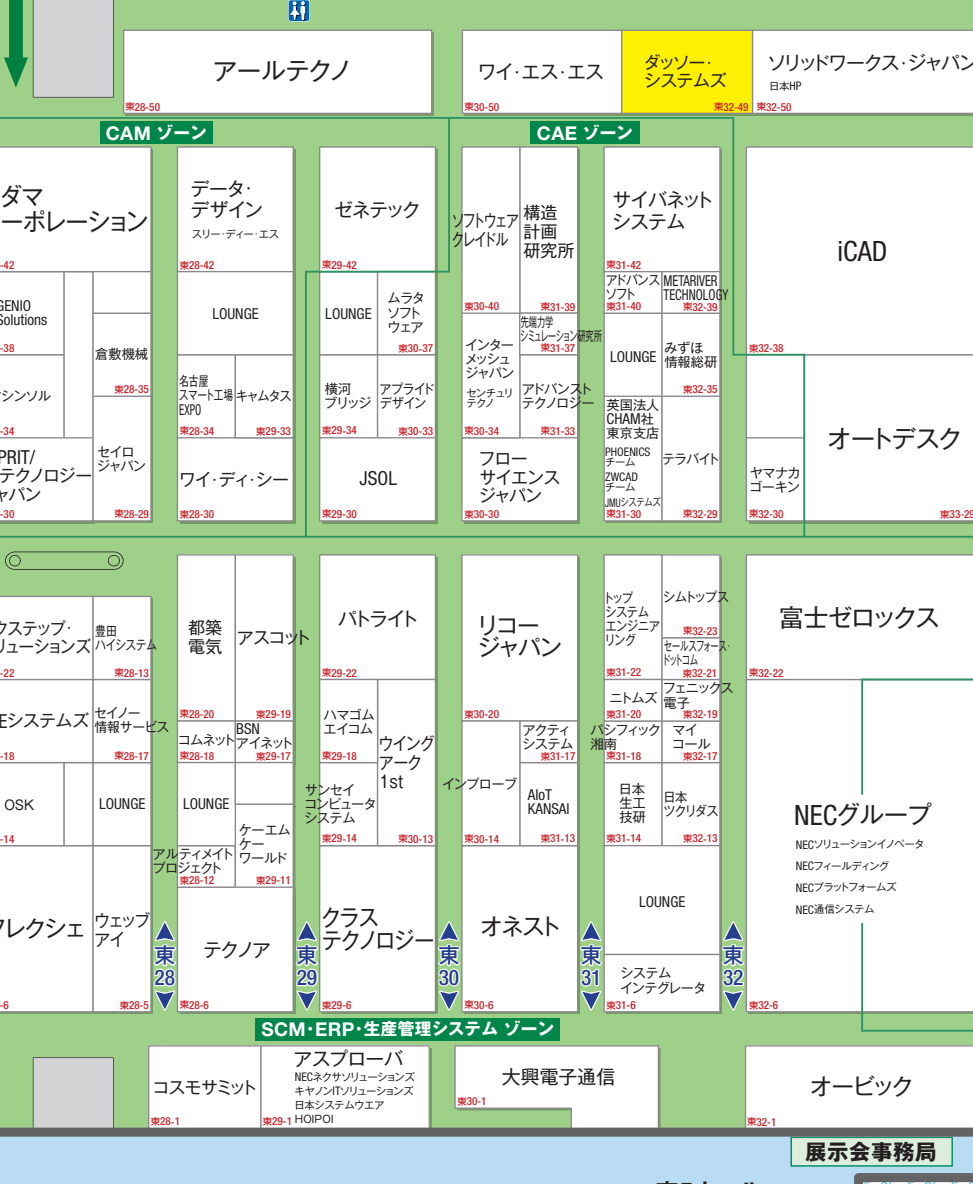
アールテクノ
東28-50

ワイ·エス·エス
東30-50

ダッソー·システムズ
東32-49

ソリッドワークス·ジャパン
日本HP
東32-50

CAM ゾーン

CAE ゾーン

ダマ
ーポレーション
-42

GENIO
Solutions
-38

倉敷機械
東28-35

シンソル
-34

セイロ
ジャパン
東28-29

PRIT/
テクノロジー
ャパン
-30

データ·
デザイン
スリー·ディー·エス
東28-42

LOUNGE

名古屋
スマート工場
EXPO
東28-34

キャムタス
東29-33

ワイ·ディ·シー
東28-30

ゼネテック
東29-42

LOUNGE

ムラタ
ソフト
ウェア
東30-37

横河
ブリッジ
東29-34

アプライド
デザイン
東30-33

JSOL
東29-30

ソフトウェア
クレイドル
東30-40

構造
計画
研究所
東31-39

先端力学
シミュレーション研究所
東31-37

インター
メッシュ
ジャパン

センチュリ
テクノ
東30-34

アドバンスト
テクノロジー
東31-33

フロー
サイエンス
ジャパン
東30-30

サイバネット
システム
東31-42

アドバンス
ソフト
東31-40

METARIVER
TECHNOLOGY
東32-39

LOUNGE

みずほ
情報総研
東32-35

英国法人
CHAM社
東京支店

PHOENICS
チーム

ZWCAD
チーム

JMUシステムズ
東31-30

テラバイト
東32-29

iCAD
東32-38

オートデスク

ヤマナカ
ゴーキン
東32-30

東33-29

ステップ·
リューションズ
-22

豊田
ハイシステム
東28-13

Eシステムズ
-18

セイノー
情報サービス
東28-17

OSK
-14

LOUNGE

アレクシェ
-6

ウェッブ
アイ
東28-5

都築
電気
東28-20

アスコット
東29-19

コムネット
東28-18

BSN
アイネット
東29-17

LOUNGE

ケーエム
ケー
ワールド
東29-11

アルティメイト
プロジェクト
東28-12

テクノア
東28-6

東
28

パトライト
東29-22

ハマゴム
エイコム
東29-18

ウイング
アーク
1st

サンセイ
コンピュータ
システム
東29-14

東30-13

クラス
テクノロジー
東29-6

東
29

リコー
ジャパン
東30-20

アクティ
システム
東31-17

インプローブ
東30-14

AIoT
KANSAI
東31-13

オネスト
東30-6

東
30

トップ
システム
エンジニア
リング
東31-22

シムトップス
東32-23

セールスフォース·
ドットコム
東32-21

ニトムズ
東31-20

フェニックス
電子
東32-19

パシフィック
湘南
東31-18

マイ
コール
東32-17

日本
生工
技研
東31-14

日本
ツクリダス
東32-13

LOUNGE

システム
インテグレータ
東31-6

東
31

東
32

富士ゼロックス
東32-22

NECグループ
NECソリューションイノベータ
NECフィールディング
NECプラットフォームズ
NEC通信システム
東32-6

SCM·ERP·生産管理システム ゾーン

コスモサミット
東28-1

アスプローバ
NECネクサソリューションズ
キヤノンITソリューションズ
日本システムウエア
HOIPOI
東29-1

大興電子通信
東30-1

オービック
東32-1

展示会事務局